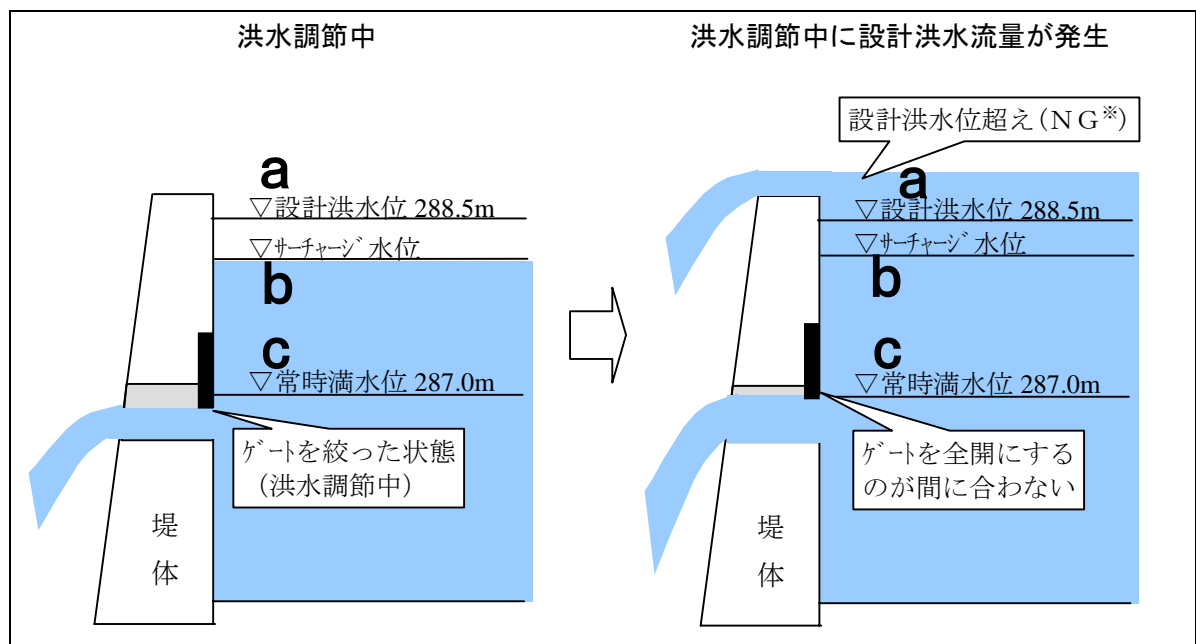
洪水調節中

a
▽設計洪水位 288.5m
▽ｻｰﾁｬｰｼﾞ水位
b
c
▽常時満水位 287.0m

ｹﾞｰﾄを絞った状態
（洪水調節中）

堤
体

洪水調節中に設計洪水流量が発生

設計洪水位超え（ＮＧ※）

a
▽設計洪水位 288.5m
▽ｻｰﾁｬｰｼﾞ水位
b
c
▽常時満水位 287.0m

ｹﾞｰﾄを全開にするのが間に合わない

堤
体